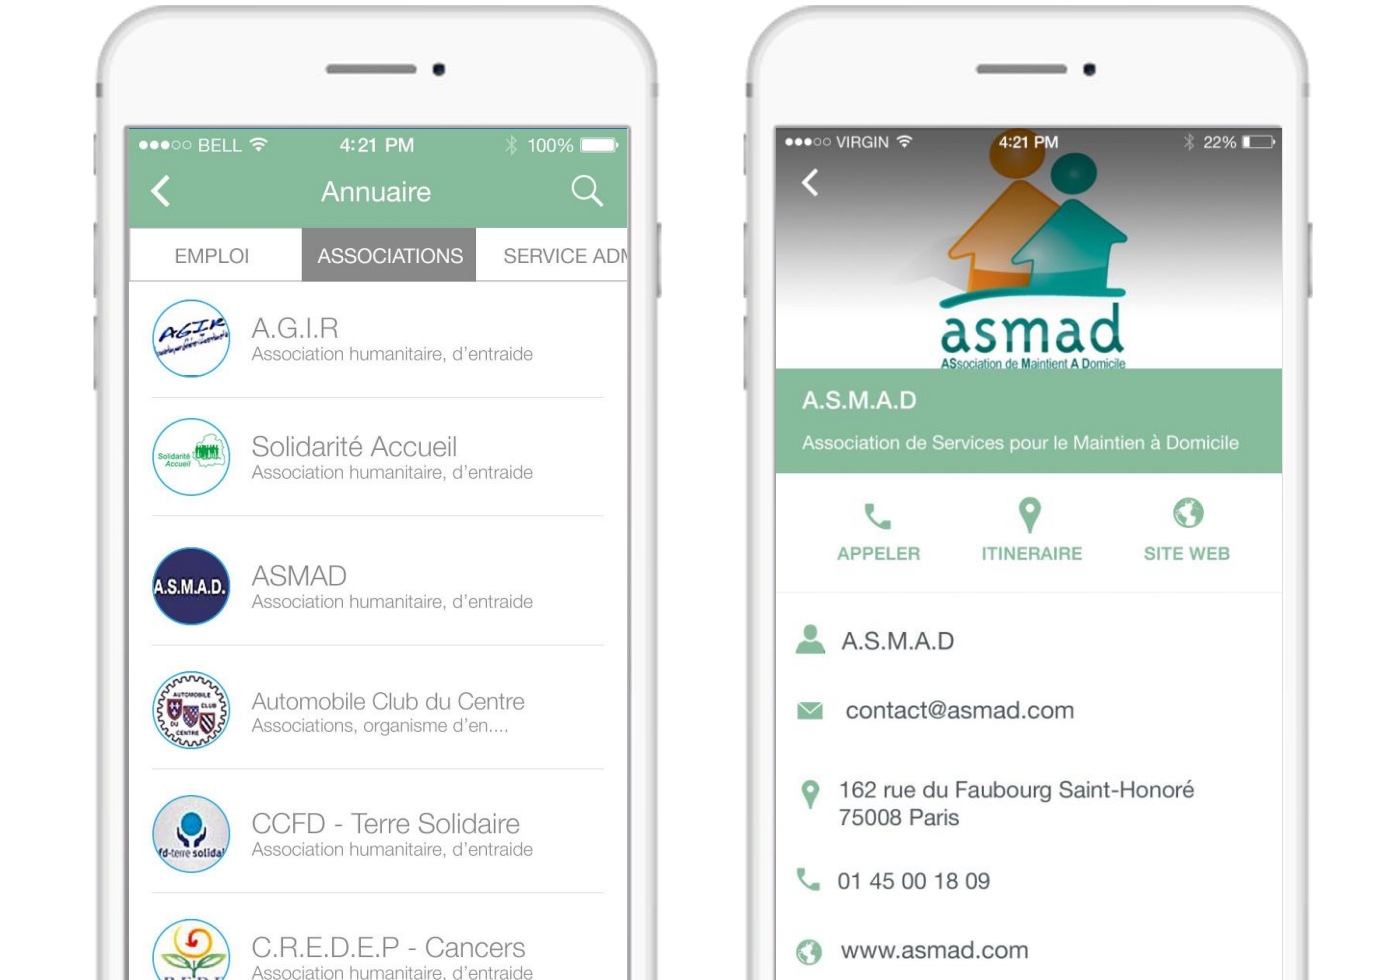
●●●○○ BELL 4:21 PM 100%

Annuaire

EMPLOI
ASSOCIATIONS
SERVICE ADM

AGIR
A.G.I.R
Association humanitaire, d'entraide

Solidarité Accueil
Solidarité Accueil
Association humanitaire, d'entraide

A.S.M.A.D.
ASMAD
Association humanitaire, d'entraide

AUTOMOBILE CLUB DU CENTRE
Automobile Club du Centre
Associations, organisme d'en....

fd-terre solidai
CCFD - Terre Solidaire
Association humanitaire, d'entraide

C.R.E.D.E.P - Cancers
Association humanitaire, d'entraide

●●●○○ VIRGIN 4:21 PM 22%

asmad
ASsociation de Maintient A Domicile

A.S.M.A.D
Association de Services pour le Maintien à Domicile

APPELER
ITINERAIRE
SITE WEB

A.S.M.A.D

contact@asmad.com

162 rue du Faubourg Saint-Honoré
75008 Paris

01 45 00 18 09

www.asmad.com